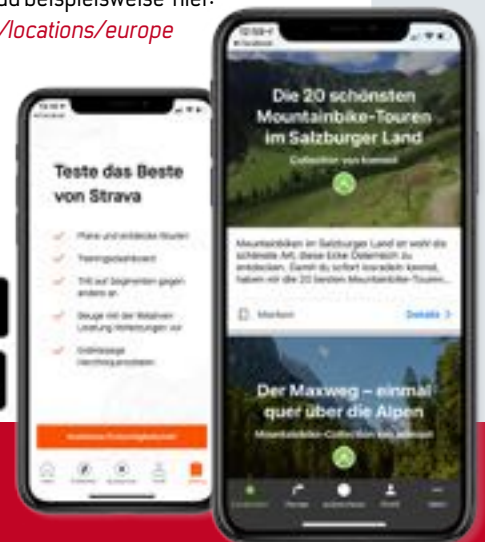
/locations/europe

Teste das Beste von Strava

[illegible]

Die 20 schönsten Mountainbike-Touren im Salzburger Land

Collection von komoot

Mountainbiken im Salzburger Land ist wohl die schönste Art, diese Ecke Österreich zu entdecken. Damit du sofort losradeln kannst, haben wir die 20 besten Mountainbike-Touren...

Merken

Details

Der Maxweg – einmal quer über die Alpen

Mountainbike-Collection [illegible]